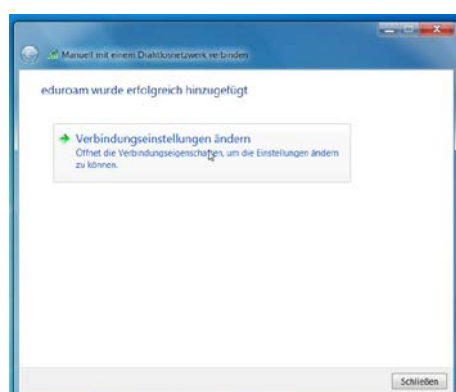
Manuell mit einem Drahtlosnetzwerk verbinden

eduroam wurde erfolgreich hinzugefügt

Verbindungseinstellungen ändern
Öffnet die Verbindungseigenschaften, um die Einstellungen ändern zu können.

Schließen